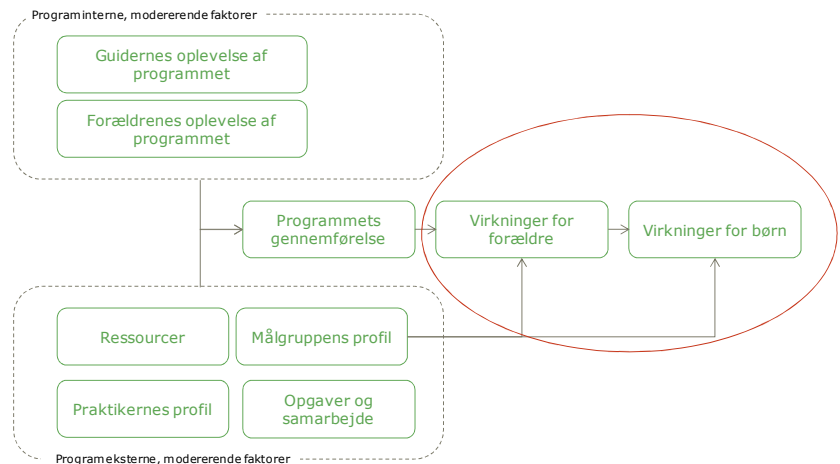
Programinterne, modererende faktorer

Guidernes oplevelse af programmet

Forældrenes oplevelse af programmet

Programmets gennemførelse

Virkninger for forældre

Virkninger for børn

Ressourcer

Målgruppens profil

Praktikernes profil

Opgaver og samarbejde

Programeksterne, modererende faktorer